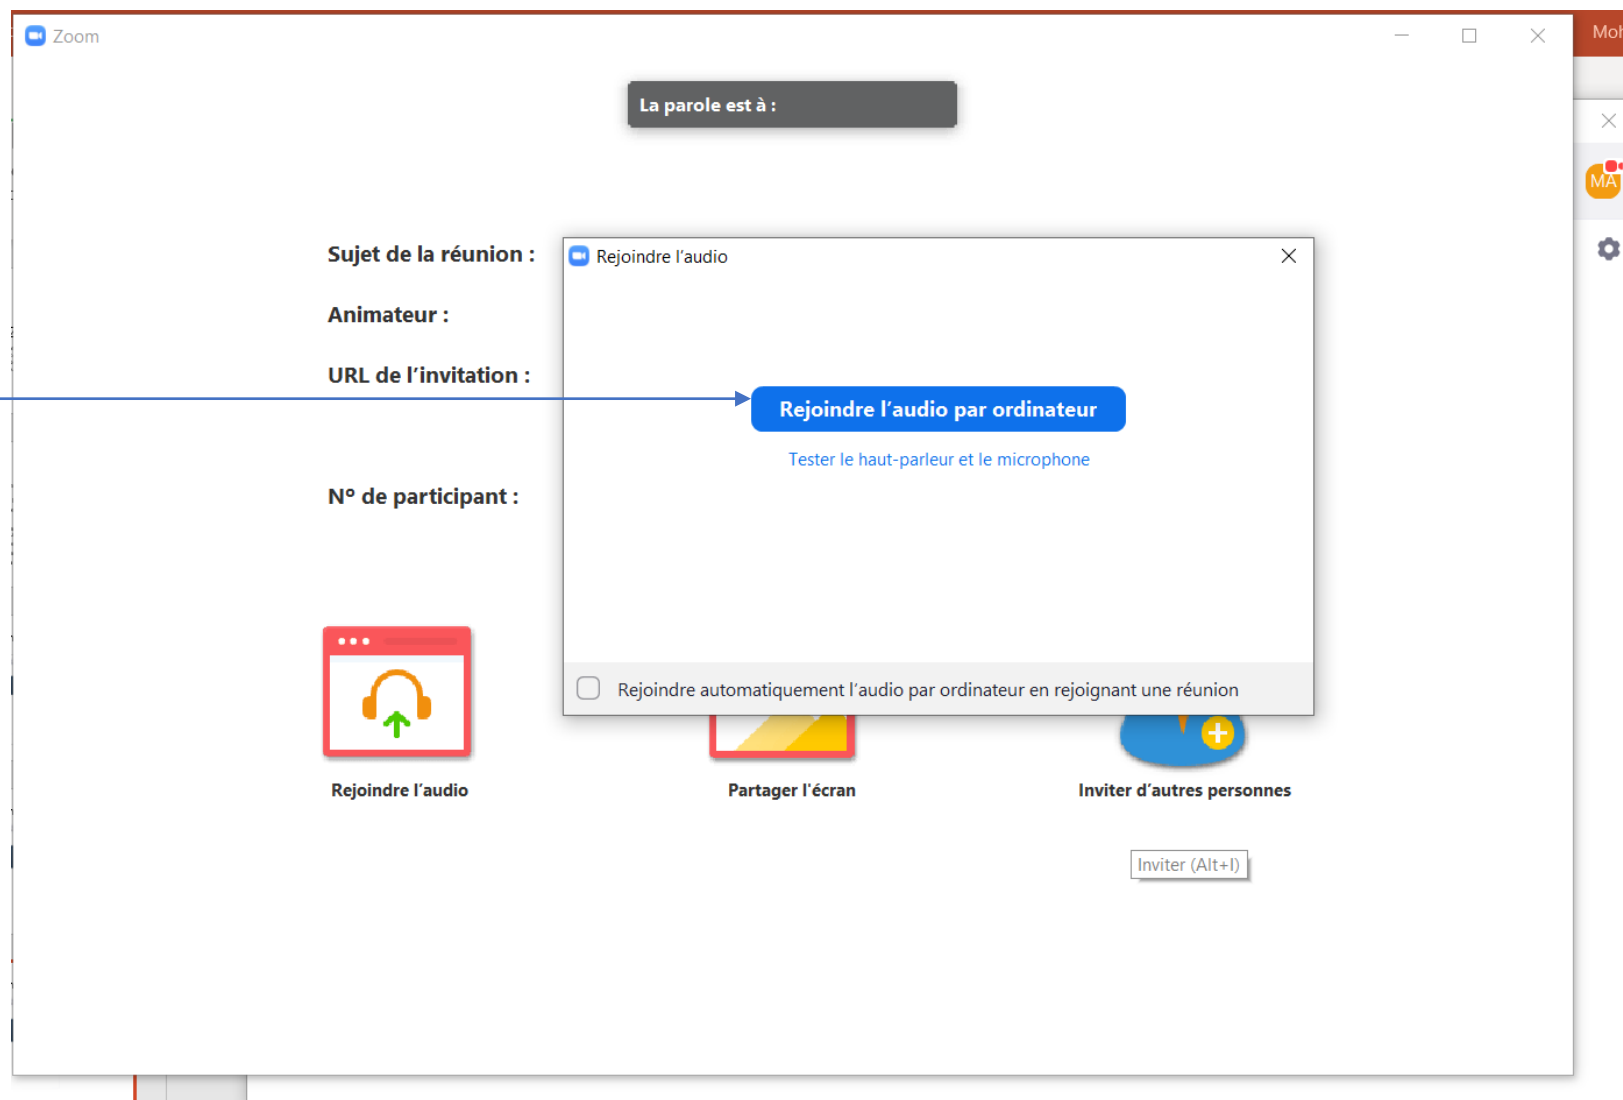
Zoom

Mo

MA

La parole est à :

Sujet de la réunion :

Animateur :

URL de l'invitation :

N° de participant :

Rejoindre l'audio

Rejoindre l'audio par ordinateur

Tester le haut-parleur et le microphone

Rejoindre automatiquement l'audio par ordinateur en rejoignant une réunion

Rejoindre l'audio

Partager l'écran

Inviter d'autres personnes

Inviter (Alt+I)